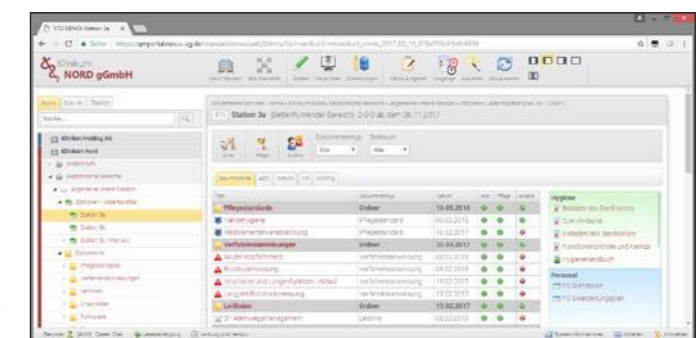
Klinikum
NORD gGmbH

Station 3a

Suche

Klinikum Holding AG
Klinikum Nord

Station 3a
Station 3b

Dokumente

Pflegestandards
Verfahrensanweisungen
Leitlinien

Dokumenttyp
Alle

Pflegestandards | Ordner | 16.05.2018
Händehygiene | Pflegestandard | 05.03.2018
Medikamentenverabreichung | Pflegestandard | 16.02.2017
Verfahrensanweisungen | Ordner | 03.03.2017
Akutkrisisprotokoll | Verfahrensanweisung
Blutdruckmessung | Verfahrensanweisung
Inhalation und Lungenfunktion - Ablauf | Verfahrensanweisung
Langzeitblutdruckmessung | Verfahrensanweisung
Leitlinien | Ordner | 15.02.2017
Entlassmanagement | Leitlinie

Hygiene
Funktionskontrolle und Kennzeichnung
Hygienehandbuch

Personal
Dienstplan
Einarbeitungsplan